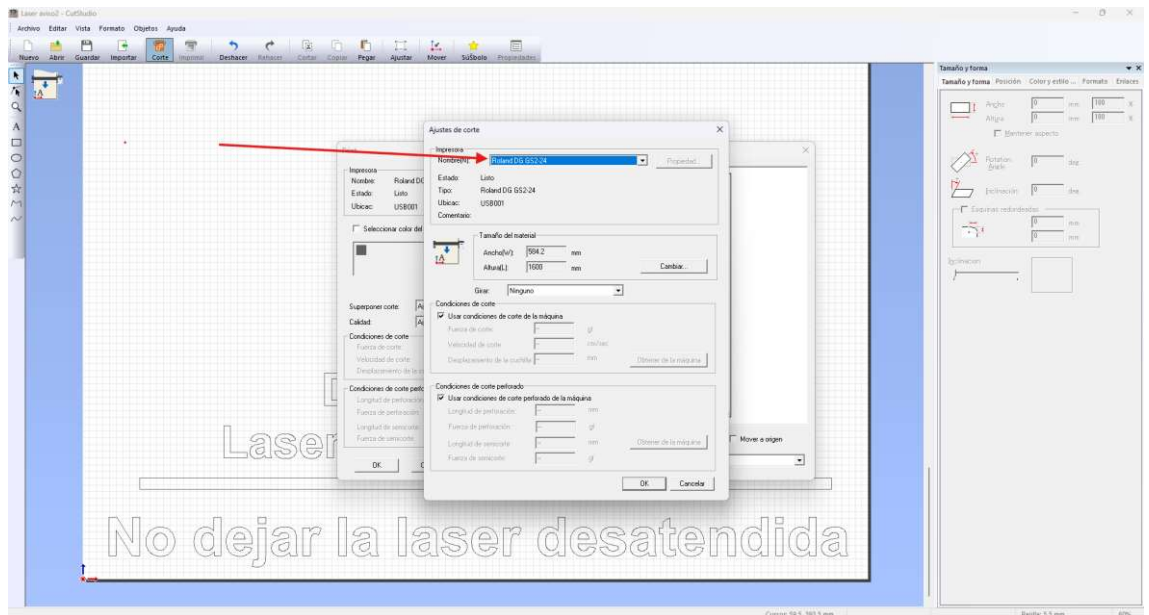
Laser aviso2 - CutStudio

Archivo Editar Vista Formato Objetos Ayuda

Nuevo Abrir Guardar Importar Corte Imprimir Deshacer Rehacer Cortar Copiar Pegar Ajustar Mover Símbolo Propiedades

Ajustes de corte

Impresora
Nombre(N): Roland DG GS2-24
Propiedad...
Estado: Listo
Tipo: Roland DG GS2-24
Ubicac: USB001
Comentario:

Tamaño del material
Ancho(W): 584.2 mm
Altura(L): 1600 mm
Cambiar...

Girar: Ninguno

Condiciones de corte
Usar condiciones de corte de la máquina
Fuerza de corte: gf
Velocidad de corte: cm/sec
Desplazamiento de la cuchilla: mm
Obtener de la máquina

Condiciones de corte perforado
Usar condiciones de corte perforado de la máquina
Longitud de perforación: mm
Fuerza de perforación: gf
Longitud de semicorte: mm
Fuerza de semicorte: gf
Obtener de la máquina

OK Cancelar

Impresora
Nombre: Roland DG
Estado: Listo
Ubicac: USB001
Seleccionar color del
Superponer corte:
Calidad:
Condiciones de corte
Fuerza de corte:
Velocidad de corte:
Desplazamiento de la c
Condiciones de corte perfo
Longitud de perforación
Fuerza de perforación
Longitud de semicorte
Fuerza de semicorte
OK
Mover a origen

Laser

No dejar la laser desatendida

Tamaño y forma
Tamaño y forma Posición Color y estilo ... Formato Enlaces
Ancho 0 mm 100 %
Altura 0 mm 100 %
Mantener aspecto
Rotation Ángulo 0 deg
Inclinación 0 deg
Esquinas redondeadas
0 mm
0 mm
Inclinación